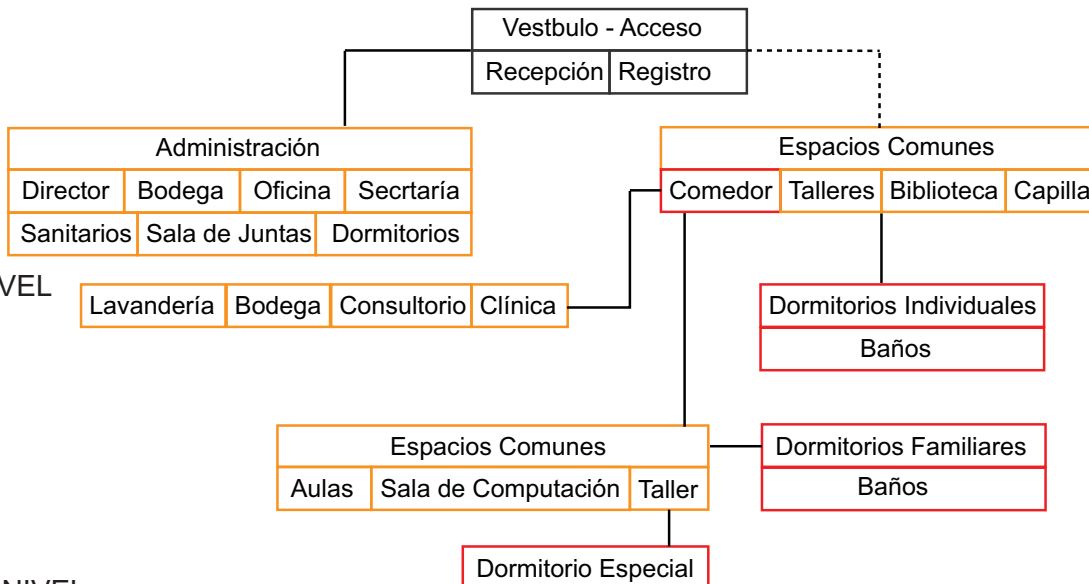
Vestbulo - Acceso

Recepción | Registro

Administración

Director | Bodega | Oficina | Secrtaría

Sanitarios | Sala de Juntas | Dormitorios

VEL

Lavandería | Bodega | Consultorio | Clínica

Espacios Comunes

Comedor | Talleres | Biblioteca | Capilla

Dormitorios Individuales

Baños

Espacios Comunes

Aulas | Sala de Computación | Taller

Dormitorios Familiares

Baños

Dormitorio Especial

NIVEL